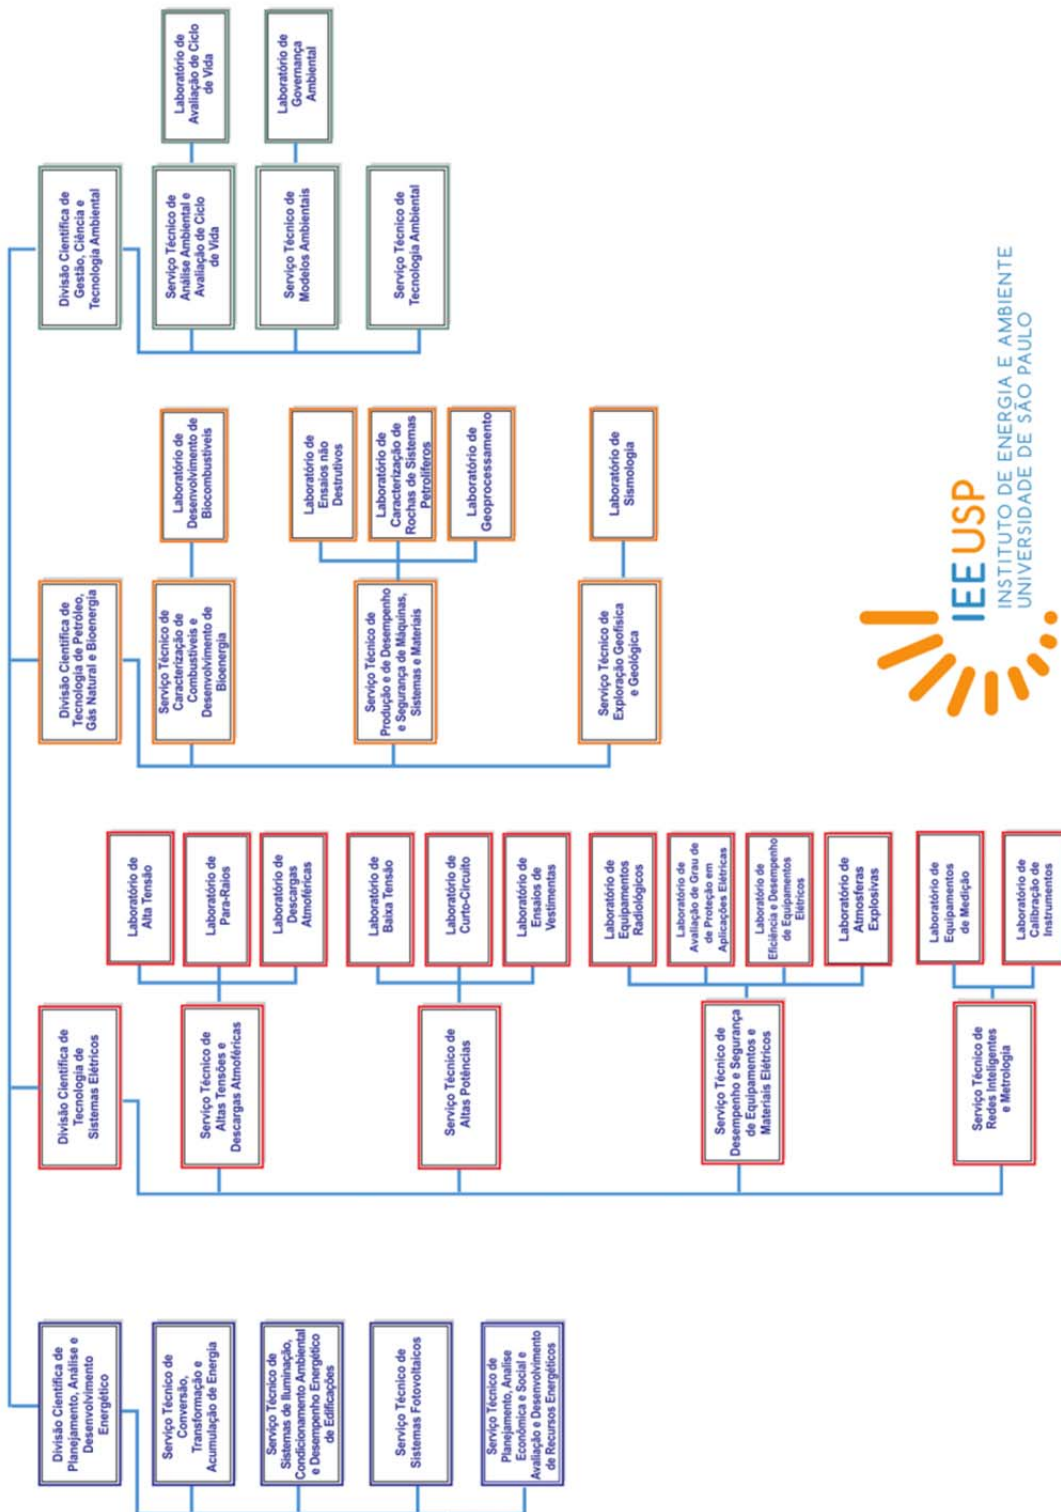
Divisão Científica de Gestão, Ciência e Tecnologia Ambiental

Serviço Técnico de Análise Ambiental e Avaliação de Ciclo de Vida

Laboratório de Avaliação de Ciclo de Vida

Serviço Técnico de Modelos Ambientais

Laboratório de Governança Ambiental

Serviço Técnico de Tecnologia Ambiental

Divisão Científica de Tecnologia de Petróleo, Gás Natural e Bioenergia

Serviço Técnico de Caracterização de Combustíveis e Desenvolvimento de Bioenergia

Laboratório de Desenvolvimento de Biocombustíveis

Serviço Técnico de Produção e de Desempenho e Segurança de Máquinas, Sistemas e Materiais

Laboratório de Ensaios não Destrutivos

Laboratório de Caracterização de Rochas de Sistemas Petrolíferos

Laboratório de Geoprocessamento

Serviço Técnico de Exploração Geofísica e Geológica

Laboratório de Sismologia

IEE USP
INSTITUTO DE ENERGIA E AMBIENTE
UNIVERSIDADE DE SÃO PAULO

Divisão Científica de Tecnologia de Sistemas Elétricos

Serviço Técnico de Altas Tensões e Descargas Atmosféricas

Laboratório de Alta Tensão

Laboratório de Para-Raios

Laboratório de Descargas Atmosféricas

Serviço Técnico de Altas Potências

Laboratório de Baixa Tensão

Laboratório de Curto-Circuito

Laboratório de Ensaios de Vestimentas

Serviço Técnico de Desempenho e Segurança de Equipamentos e Materiais Elétricos

Laboratório de Equipamentos Radiológicos

Laboratório de Avaliação de Grau de de Proteção em Aplicações Elétricas

Laboratório de Eficiência e Desempenho de Equipamentos Elétricos

Laboratório de Atmosferas Explosivas

Serviço Técnico de Redes Inteligentes e Metrologia

Laboratório de Equipamentos de Medição

Laboratório de Calibração de Instrumentos

Divisão Científica de Planejamento, Análise e Desenvolvimento Energético

Serviço Técnico de Conversão, Transformação e Acumulação de Energia

Serviço Técnico de Sistemas de Iluminação, Condicionamento Ambiental e Desempenho Energético de Edificações

Serviço Técnico de Sistemas Fotovoltaicos

Serviço Técnico de Planejamento, Análise Econômica e Social e Avaliação e Desenvolvimento de Recursos Energéticos